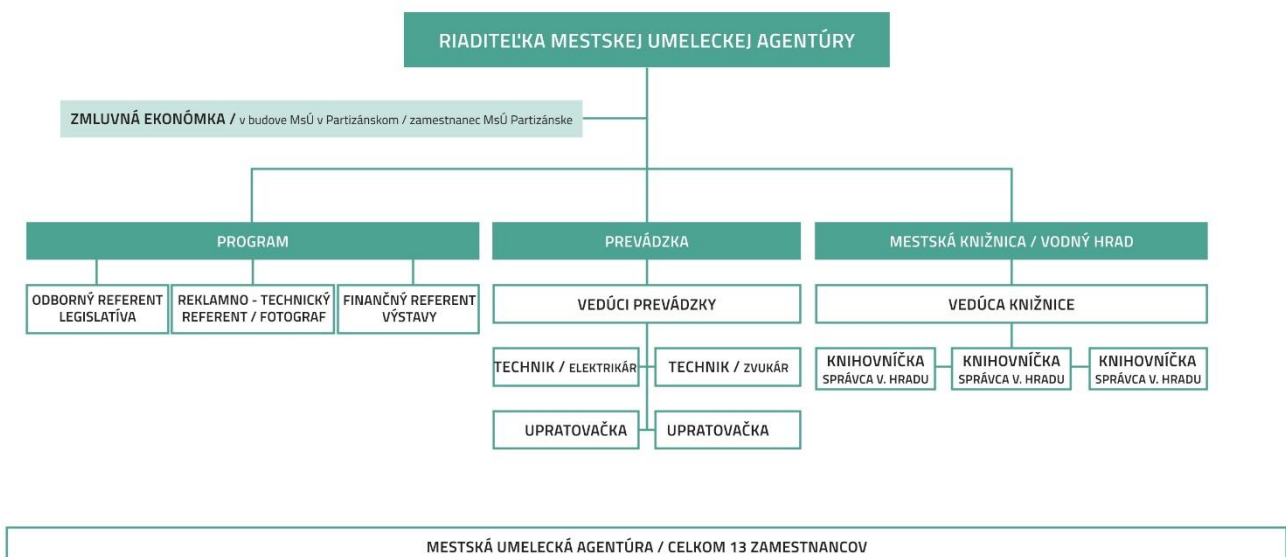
RIADITEĽKA MESTSKEJ UMELECKEJ AGENTÚRY

ZMLUVNÁ EKONÓMKA / v budove MsÚ v Partizánskom / zamestnanec MsÚ Partizánske

PROGRAM

ODBORNÝ REFERENT LEGISLATÍVA

REKLAMNO - TECHNICKÝ REFERENT / FOTOGRAF

FINANČNÝ REFERENT VÝSTAVY

PREVÁDZKA

VEDÚCI PREVÁDZKY

TECHNIK / ELEKTRIKÁR

TECHNIK / ZVUKÁR

UPRATOVAČKA

UPRATOVAČKA

MESTSKÁ KNIŽNICA / VODNÝ HRAD

VEDÚCA KNIŽNICE

KNIHOVNÍČKA SPRÁVCA V. HRADU

KNIHOVNÍČKA SPRÁVCA V. HRADU

KNIHOVNÍČKA SPRÁVCA V. HRADU

MESTSKÁ UMELECKÁ AGENTÚRA / CELKOM 13 ZAMESTNANCOV